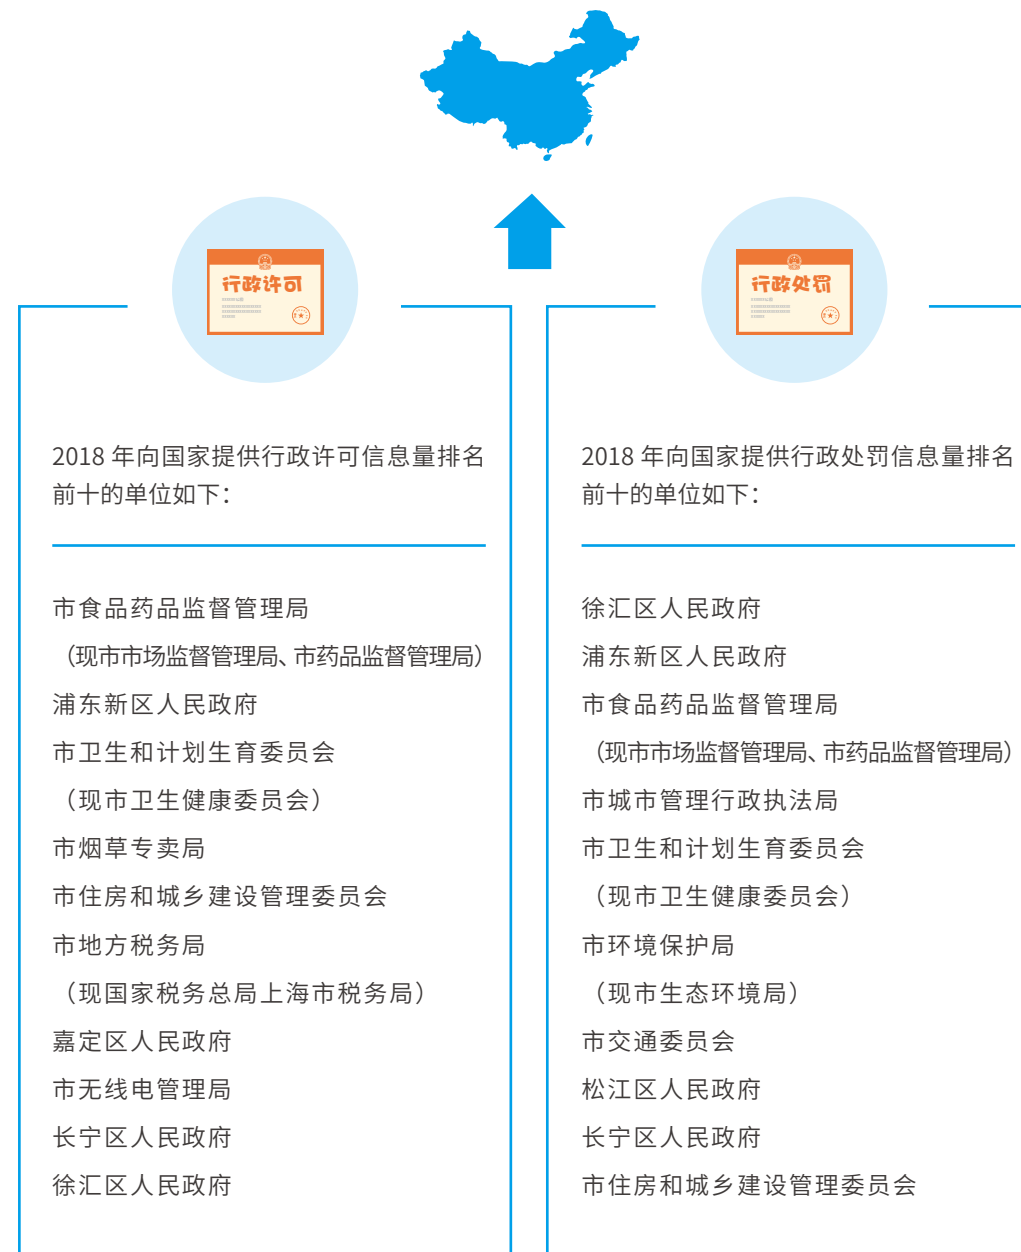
行政许可

行政处罚

2018 年向国家提供行政许可信息量排名前十的单位如下：

市食品药品监督管理局
（现市市场监督管理局、市药品监督管理局）
浦东新区人民政府
市卫生和计划生育委员会
（现市卫生健康委员会）
市烟草专卖局
市住房和城乡建设管理委员会
市地方税务局
（现国家税务总局上海市税务局）
嘉定区人民政府
市无线电管理局
长宁区人民政府
徐汇区人民政府

2018 年向国家提供行政处罚信息量排名前十的单位如下：

徐汇区人民政府
浦东新区人民政府
市食品药品监督管理局
（现市市场监督管理局、市药品监督管理局）
市城市管理行政执法局
市卫生和计划生育委员会
（现市卫生健康委员会）
市环境保护局
（现市生态环境局）
市交通委员会
松江区人民政府
长宁区人民政府
市住房和城乡建设管理委员会